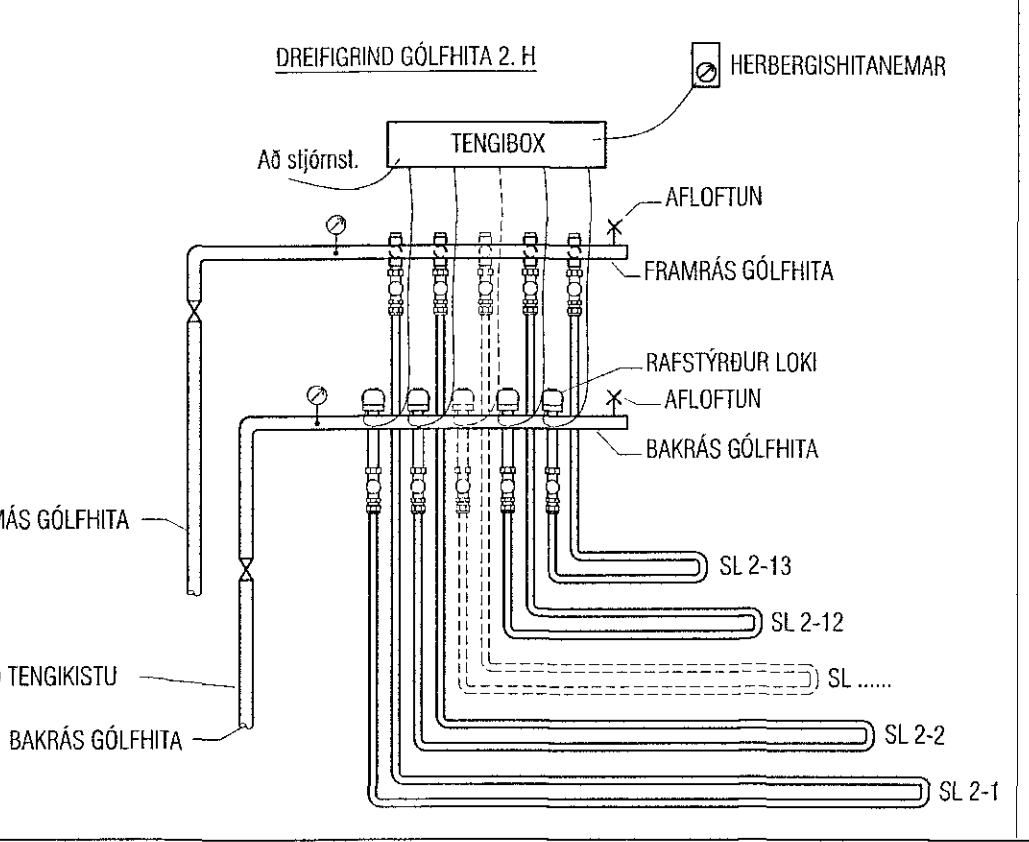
DREIFIGRIND GÓLFHITA 2. H

HERBERGISHITANEMAR

TENGIBOX

Að stjórnst.

AFLOFTUN

FRAMRÁS GÓLFHITA

RAFSTÝRÐUR LOKI

AFLOFTUN

BAKRÁS GÓLFHITA

MÁS GÓLFHITA

SL 2-13

SL 2-12

SL ......

TENGIKISTU

SL 2-2

BAKRÁS GÓLFHITA

SL 2-1